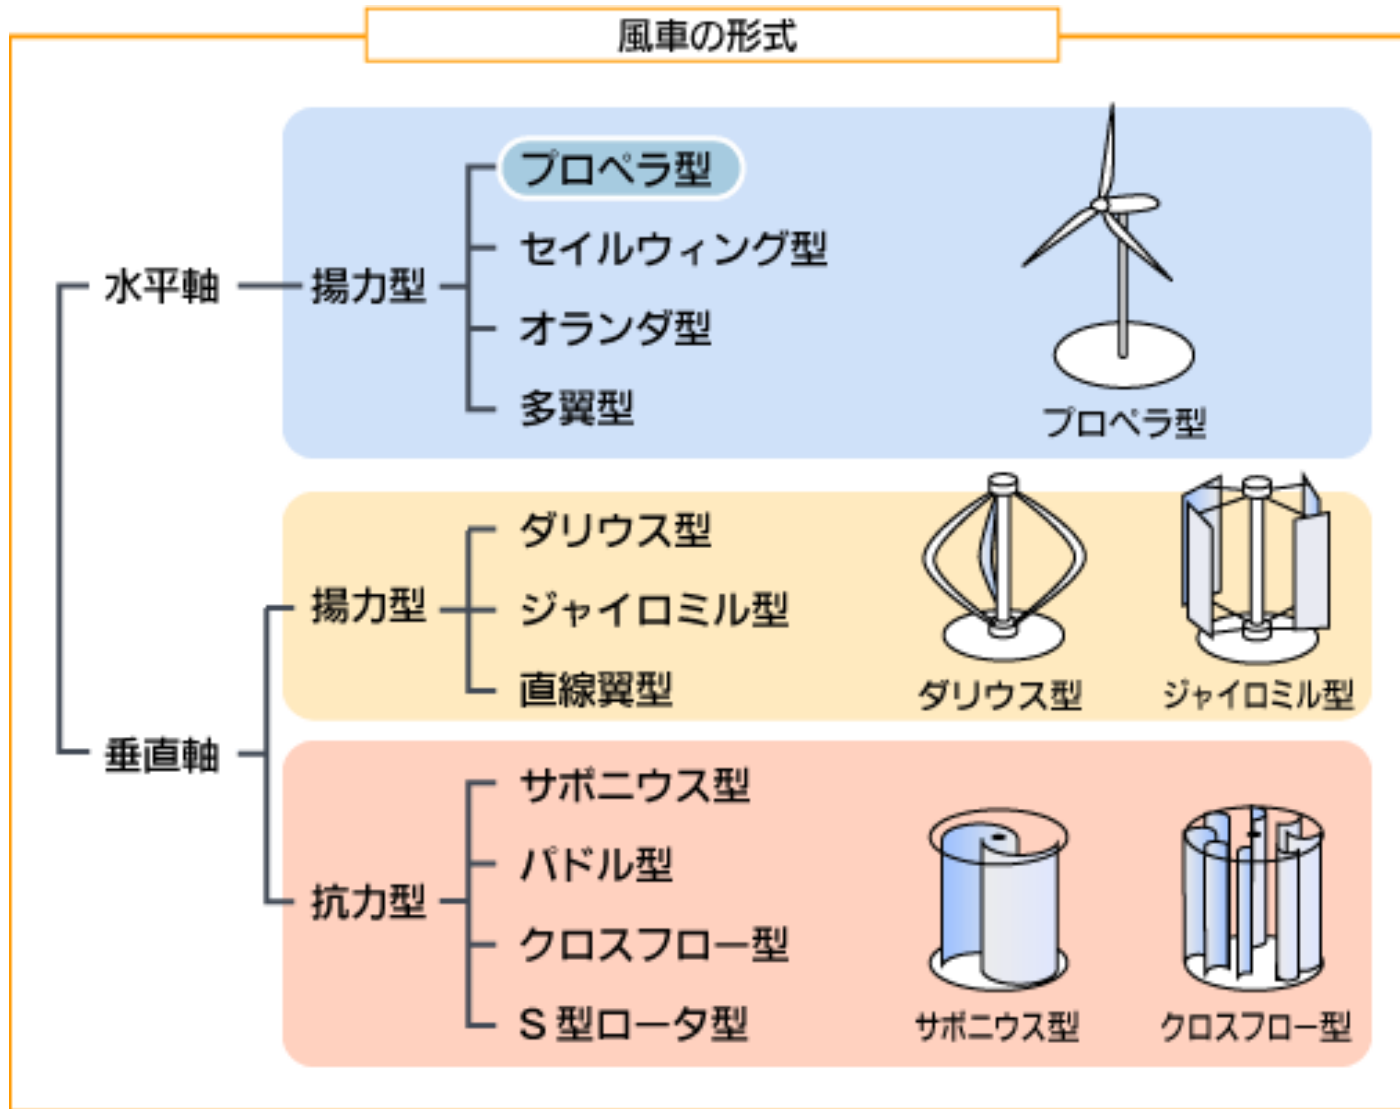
風車の形式

水平軸
揚力型
プロペラ型
セイルウィング型
オランダ型
多翼型
プロペラ型

垂直軸
揚力型
ダリウス型
ジャイロミル型
直線翼型
ダリウス型
ジャイロミル型

抗力型
サボニウス型
パドル型
クロスフロー型
S 型ロータ型
サボニウス型
クロスフロー型